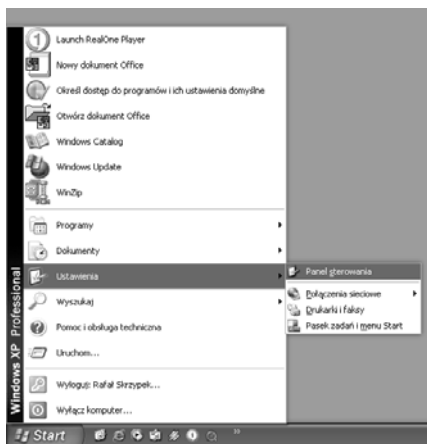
Windows XP Professional

Launch RealOne Player
Nowy dokument Office
Określ dostęp do programów i ich ustawienia domyślne
Otwórz dokument Office
Windows Catalog
Windows Update
WinZip

Programy
Dokumenty
Ustawienia
Wyszukaj
Pomoc i obsługa techniczna
Uruchom...

Wyloguj: Rafał Skrzypek...
Wyłącz komputer...

Panel sterowania
Połączenia sieciowe
Drukarki i faksy
Pasek zadań i menu Start

Start